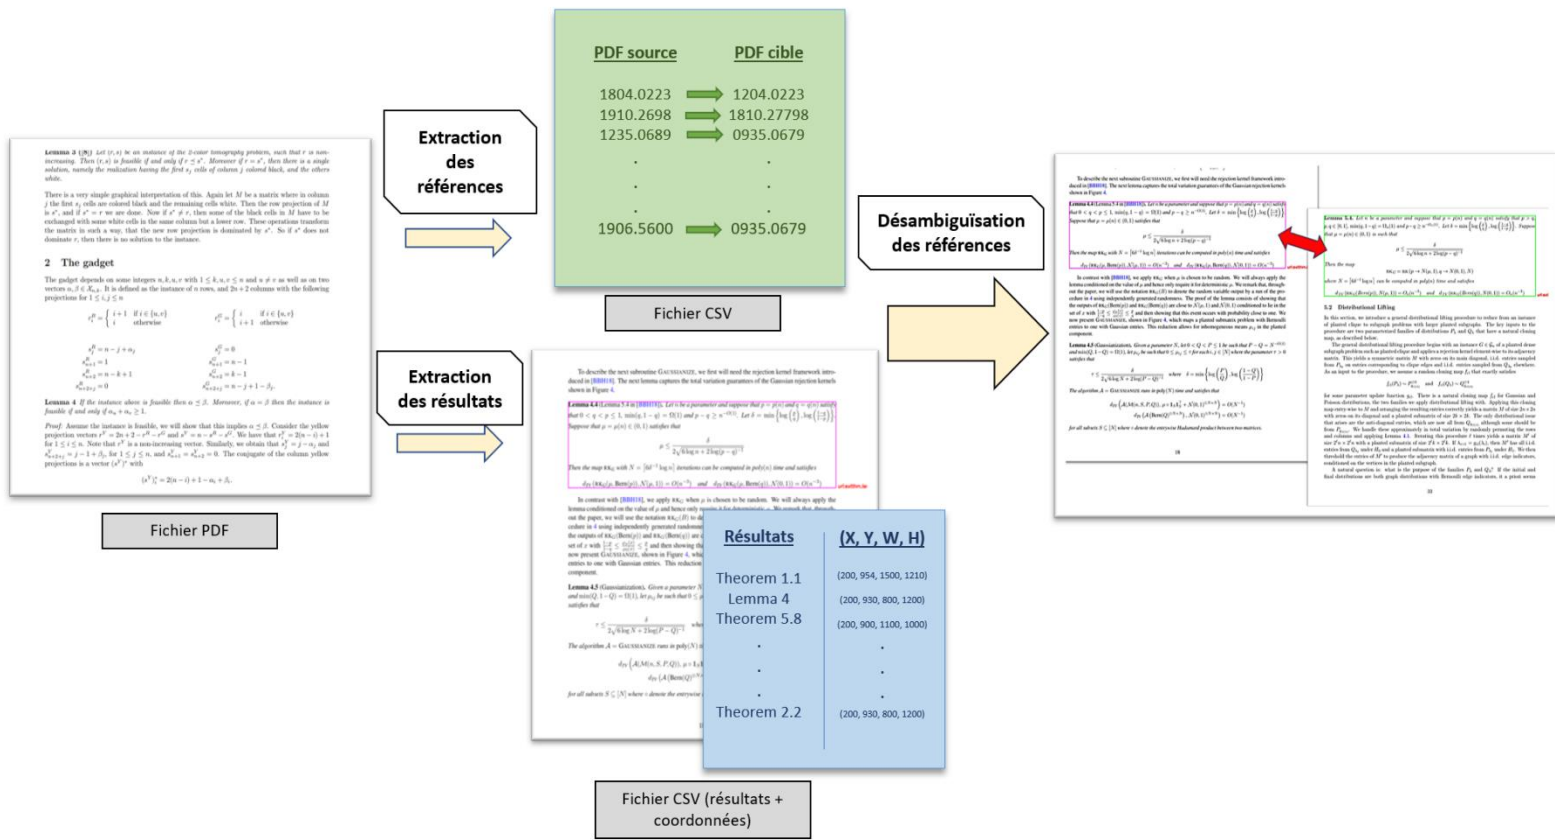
Extraction des références

PDF source | PDF cible
1804.0223 → 1204.0223
1910.2698 → 1810.27798
1235.0689 → 0935.0679
.
.
.
1906.5600 → 0935.0679

Fichier CSV

Désambiguïsation des références

Extraction des résultats

Fichier PDF

Lemma 3 Let $(r, s)$ be an instance of the 2-color tomography problem, such that $r$ is non-increasing. Then $(r, s)$ is feasible if and only if $r \preceq s^*$. Moreover if $r = s^*$, then there is a single solution, namely the realization having the first $s_j$ cells of column $j$ colored black, and the others white.

2 The gadget

Lemma 4 If the instance above is feasible then $\alpha \leq \beta$. Moreover, if $\alpha = \beta$ then the instance is feasible if and only if $a_n + a_n \geq 1$.

Lemma 4.4

Lemma 4.5 (Gaussianization)

| Résultats | (X, Y, W, H) |
|---|---|
| Theorem 1.1 | (200, 954, 1500, 1210) |
| Lemma 4 | (200, 930, 800, 1200) |
| Theorem 5.8 | (200, 900, 1100, 1000) |
| . | . |
| . | . |
| . | . |
| Theorem 2.2 | (200, 930, 800, 1200) |

Fichier CSV (résultats + coordonnées)

Lemma 5.4

5.2 Distributional Lifting